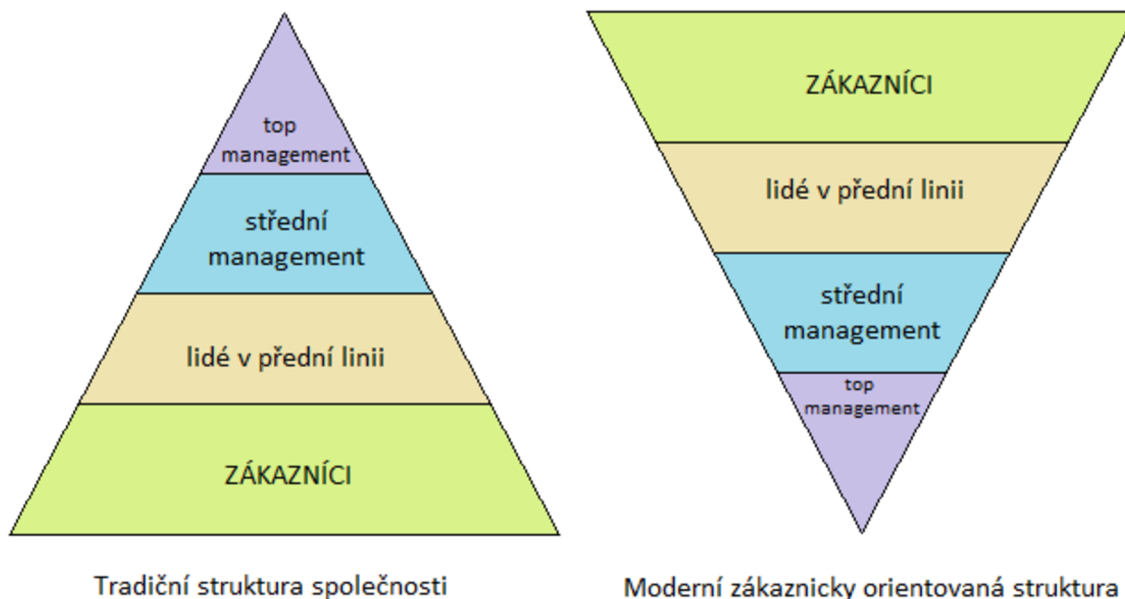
top management

střední management

lidé v přední linii

ZÁKAZNÍCI

Tradiční struktura společnosti

ZÁKAZNÍCI

lidé v přední linii

střední management

top management

Moderní zákaznicky orientovaná struktura